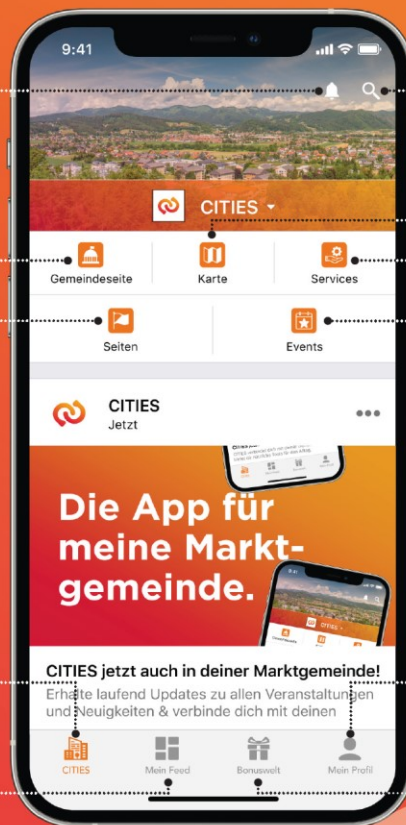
9:41

CITIES

Gemeindeseite

Karte

Services

Seiten

Events

CITIES
Jetzt

Die App für meine Marktgemeinde.

CITIES jetzt auch in deiner Marktgemeinde!
Erhalte laufend Updates zu allen Veranstaltungen und Neuigkeiten & verbinde dich mit deinen

CITIES
Mein Feed
Bonuswelt
Mein Profil